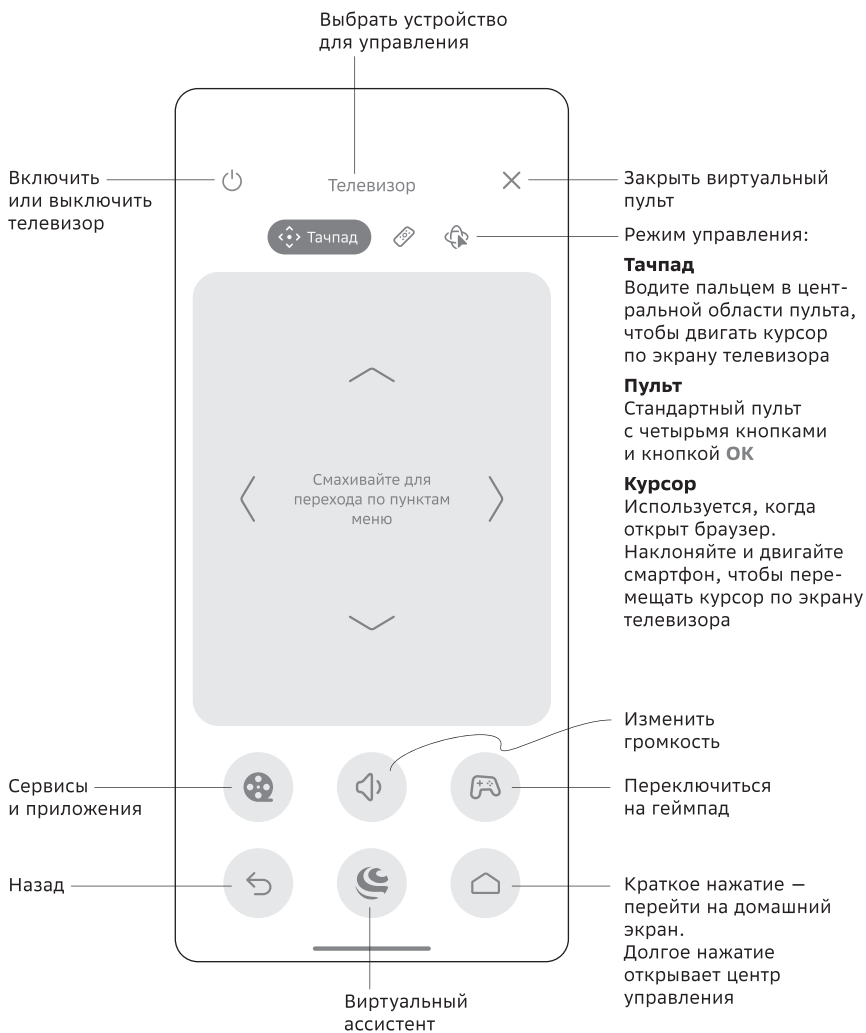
Выбрать устройство для управления

Включить или выключить телевизор

Телевизор

Закрыть виртуальный пульт

Тачпад

Режим управления:

**Тачпад**
Водите пальцем в центральной области пульта, чтобы двигать курсор по экрану телевизора

**Пульт**
Стандартный пульт с четырьмя кнопками и кнопкой **OK**

**Курсор**
Используется, когда открыт браузер. Наклоняйте и двигайте смартфон, чтобы перемещать курсор по экрану телевизора

Смахивайте для перехода по пунктам меню

Изменить громкость

Сервисы и приложения

Переключиться на геймпад

Назад

Краткое нажатие — перейти на домашний экран.
Долгое нажатие открывает центр управления

Виртуальный ассистент